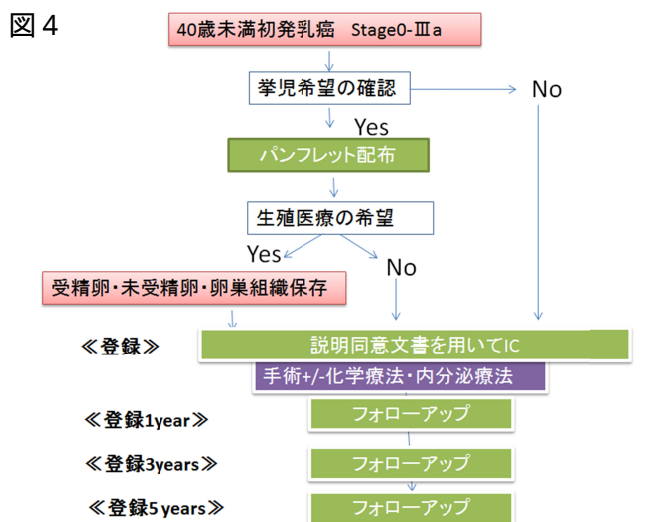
図４

40歳未満初発乳癌　Stage0-Ⅲa

挙児希望の確認

No

Yes

パンフレット配布

生殖医療の希望

Yes

No

受精卵･未受精卵･卵巣組織保存

≪登録≫

説明同意文書を用いてIC

手術+/-化学療法･内分泌療法

≪登録1year≫

フォローアップ

≪登録3years≫

フォローアップ

≪登録5years≫

フォローアップ